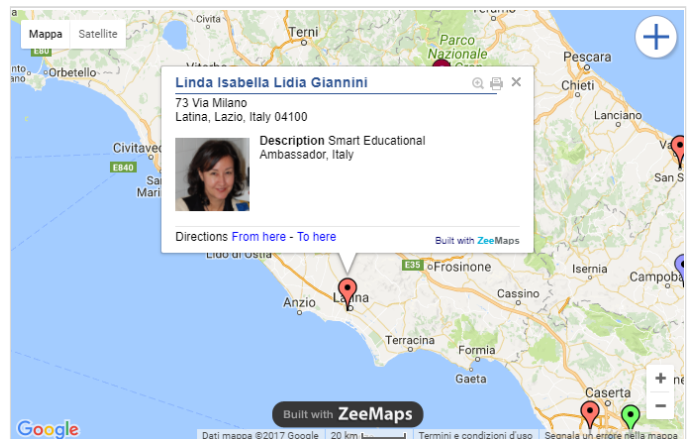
Mappa Satellite

Terni

Viterbo

Orbetello

Parco Nazionale

Chieti

Civitavec

E840

Lanciano

Vas

San S

Sa

Lido di Ostia

E35

Frosinone

Campoba

Anzio

Latina

Cassino

Terracina

Formia

Gaeta

Caserta

Linda Isabella Lidia Giannini

73 Via Milano
Latina, Lazio, Italy 04100

Description Smart Educational Ambassador, Italy

Directions From here - To here

Built with ZeeMaps

Built with ZeeMaps

Google

Dati mappa ©2017 Google 20 km Termini e condizioni d'uso Segnala un errore nella mappa